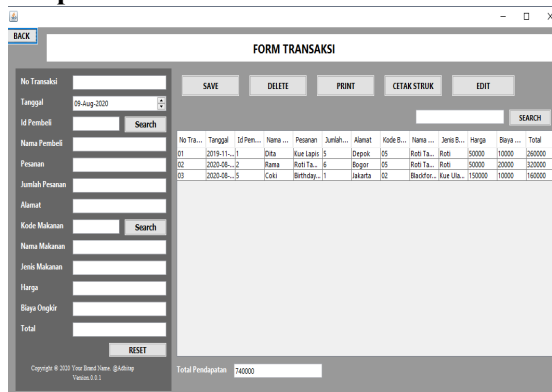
BACK

FORM TRANSAKSI

No Transaksi
Tanggal 09-Aug-2020
Id Pembeli Search
Nama Pembeli
Pesanan
Jumlah Pesanan
Alamat
Kode Makanan Search
Nama Makanan
Jenis Makanan
Harga
Biaya Ongkir
Total
RESET

Copyright © 2020 Your Brand Name. @Adhiray Version 0.0.1

SAVE DELETE PRINT CETAK STRUK EDIT

SEARCH

| No Tra... | Tanggal | Id Pem... | Nama ... | Pesanan | Jumlah... | Alamat | Kode B... | Nama ... | Jenis B... | Harga | Biaya ... | Total |
|---|---|---|---|---|---|---|---|---|---|---|---|---|
| 01 | 2019-11-... | 1 | Dita | Kue Lapis | 5 | Depok | 05 | Roti Ta... | Roti | 50000 | 10000 | 260000 |
| 02 | 2020-06-... | 2 | Rama | Roti Ta... | 6 | Bogor | 05 | Roti Ta... | Roti | 50000 | 20000 | 320000 |
| 03 | 2020-08-... | 5 | Coki | Birthday... | 1 | Jakarta | 02 | Blackfor... | Kue Ula... | 150000 | 10000 | 160000 |

Total Pendapatan 740000